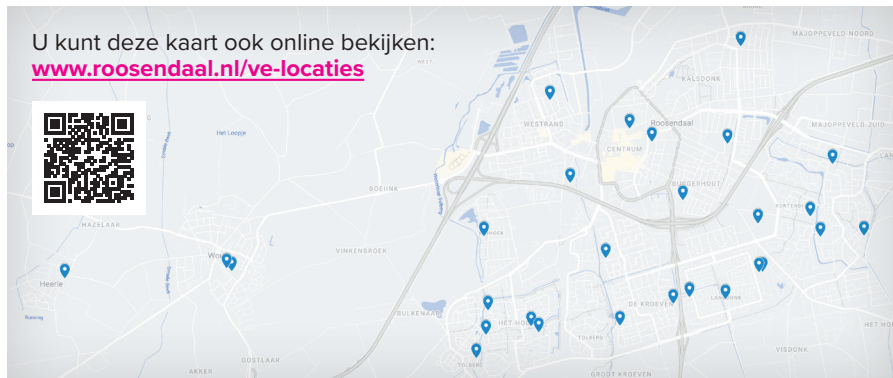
U kunt deze kaart ook online bekijken:
www.roosendaal.nl/ve-locaties

MAJOPPEVELD-NOORD
KALSDONK
WESTRAND
Roosendaal
CENTRUM
MAJOPPEVELD-ZUID
BURGERHOUT
BOEIINK
Het Loopje
HAZELAAR
VINKENBROEK
Heerle
Wouw
BULKENAAR
DE KROEVEN
HET HOF
TOLBERG
OOSTLAAR
AKKER
GROOT KROEVEN
VISDONK